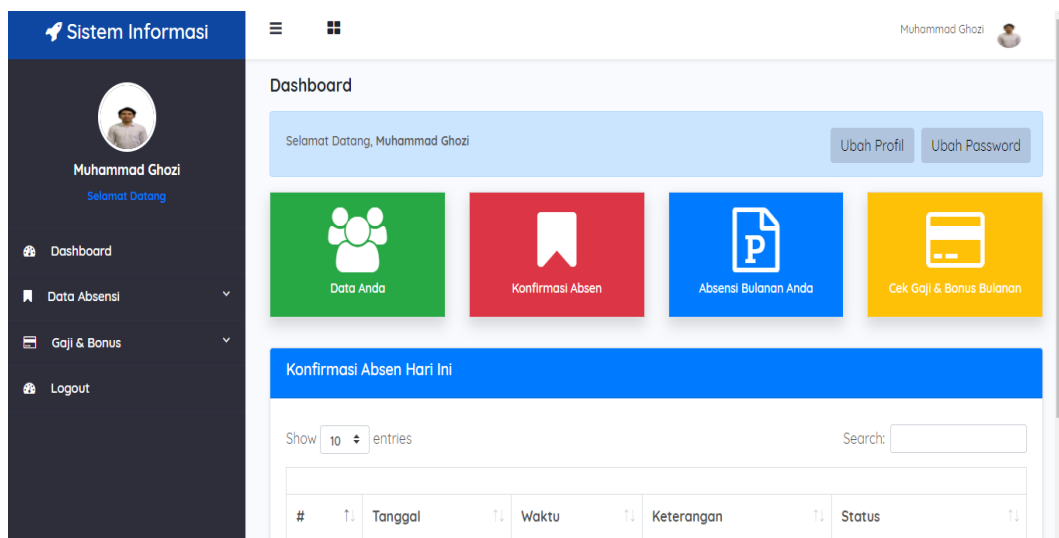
Sistem Informasi

Muhammad Ghozi

Selamat Datang

Dashboard

Data Absensi

Gaji & Bonus

Logout

Muhammad Ghozi

Dashboard

Selamat Datang, Muhammad Ghozi

Ubah Profil

Ubah Password

Data Anda

Konfirmasi Absen

P

Absensi Bulanan Anda

Cek Gaji & Bonus Bulanan

Konfirmasi Absen Hari Ini

Show 10 entries

Search:

| # | Tanggal | Waktu | Keterangan | Status |
|---|---|---|---|---|